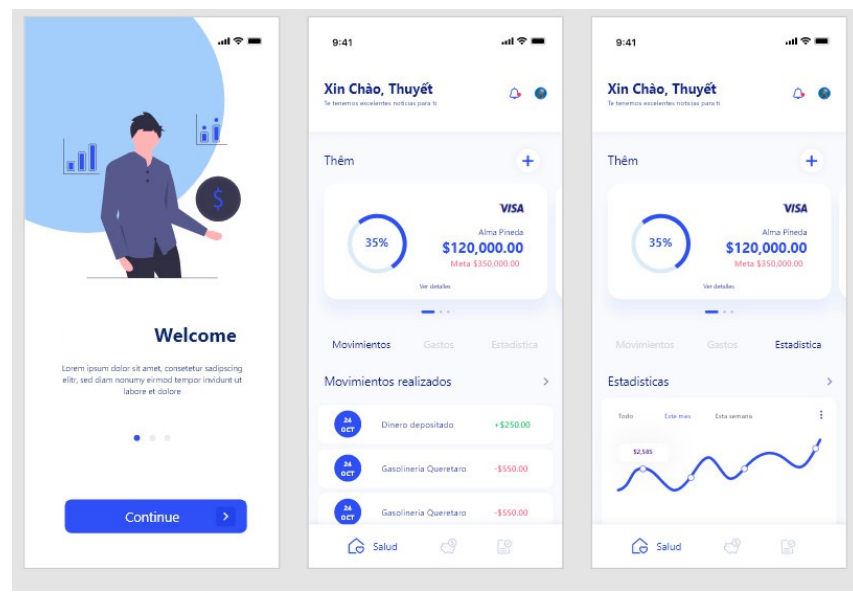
Welcome

Lorem ipsum dolor sit amet, consetetur sadipscing elitr, sed diam nonumy eirmod tempor invidunt ut labore et dolore

Continue

9:41

Xin Chào, Thuyết
Te tenemos excelentes noticias para ti

Thêm

VISA
35%
Alma Pineda
$120,000.00
Meta $350,000.00
Ver detalles

Movimientos Gastos Estadística

Movimientos realizados

24 OCT Dinero depositado +$250.00
24 OCT Gasolineria Queretaro -$550.00
24 OCT Gasolineria Queretaro -$550.00

Salud

9:41

Xin Chào, Thuyết
Te tenemos excelentes noticias para ti

Thêm

VISA
35%
Alma Pineda
$120,000.00
Meta $350,000.00
Ver detalles

Movimientos Gastos Estadística

Estadísticas

Todo Este mes Esta semana
$2,585

Salud